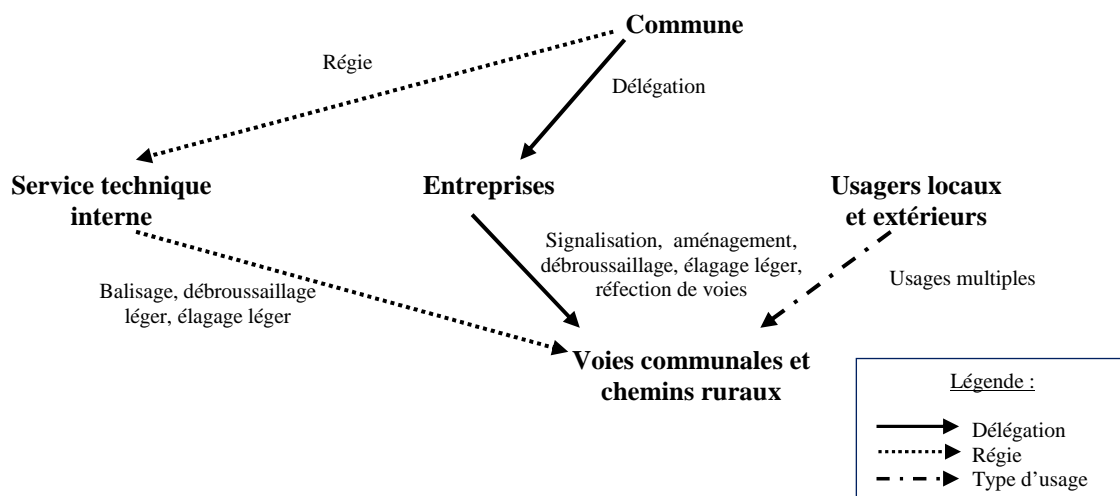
Commune

Régie

Délégation

Service technique interne

Entreprises

Usagers locaux et extérieurs

Signalisation, aménagement, débroussaillage, élagage léger, réfection de voies

Balisage, débroussaillage léger, élagage léger

Usages multiples

Voies communales et chemins ruraux

Légende :

Délégation
Régie
Type d'usage